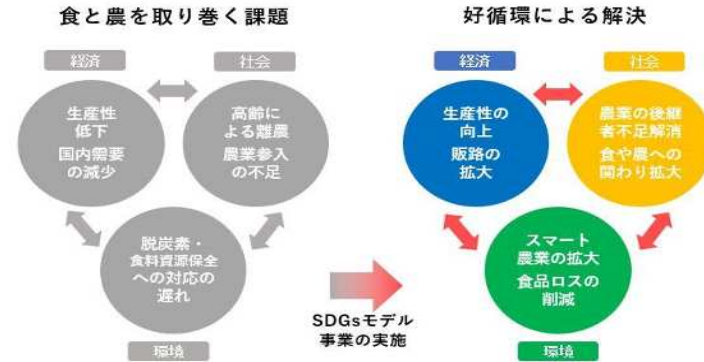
食と農を取り巻く課題

経済

社会

生産性低下

国内需要の減少

高齢による離農

農業参入の不足

脱炭素・食料資源保全への対応の遅れ

環境

SDGsモデル事業の実施

好循環による解決

経済

社会

生産性の向上

販路の拡大

農業の後継者不足解消

食や農への関わり拡大

スマート農業の拡大

食品ロスの削減

環境